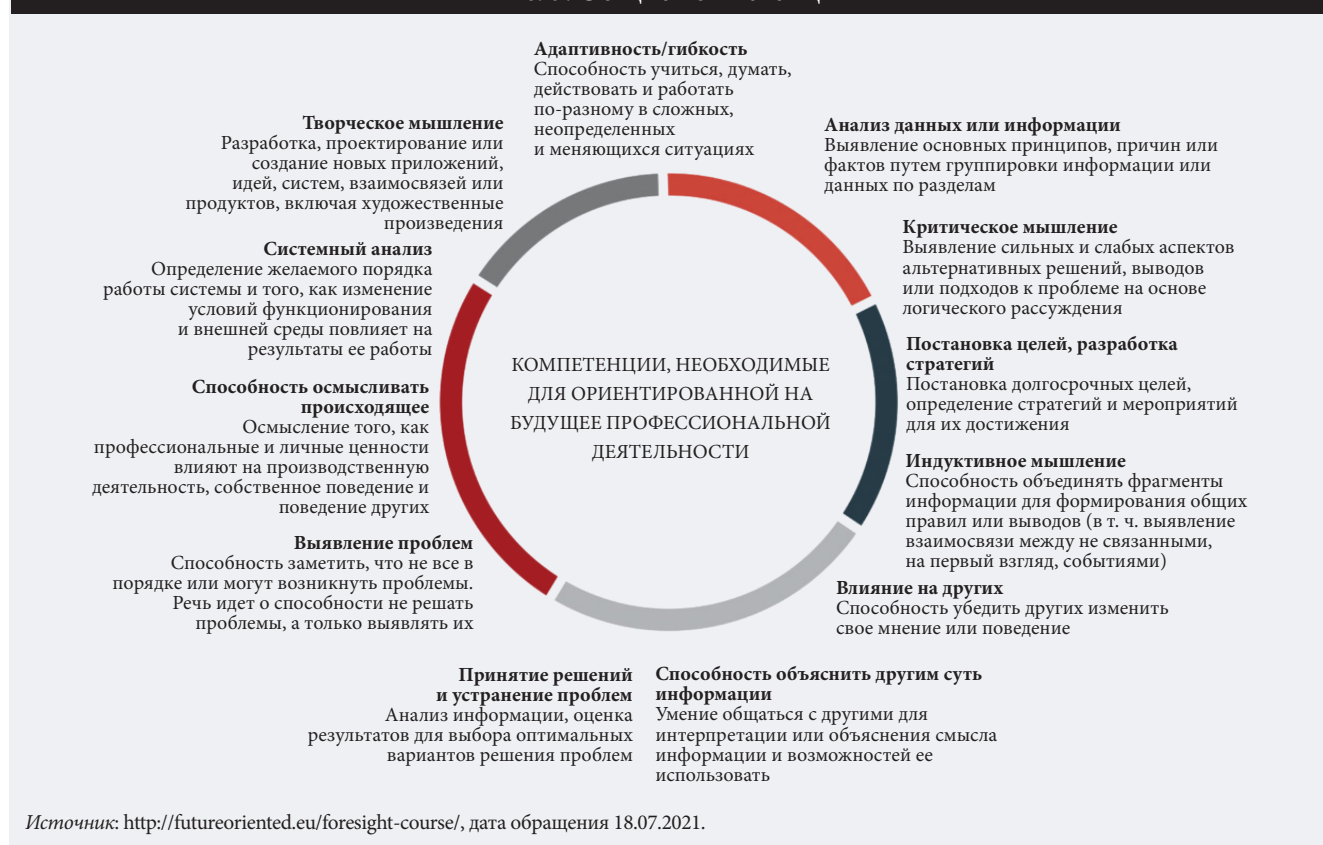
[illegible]

Адаптивность/гибкость
Способность учиться, думать, действовать и работать по-разному в сложных, неопределенных и меняющихся ситуациях

Анализ данных или информации
Выявление основных принципов, причин или фактов путем группировки информации или данных по разделам

Критическое мышление
Выявление сильных и слабых аспектов альтернативных решений, выводов или подходов к проблеме на основе логического рассуждения

Постановка целей, разработка стратегий
Постановка долгосрочных целей, определение стратегий и мероприятий для их достижения

Индуктивное мышление
Способность объединять фрагменты информации для формирования общих правил или выводов (в т. ч. выявление взаимосвязи между не связанными, на первый взгляд, событиями)

Влияние на других
Способность убедить других изменить свое мнение или поведение

Способность объяснить другим суть информации
Умение общаться с другими для интерпретации или объяснения смысла информации и возможностей ее использовать

Принятие решений и устранение проблем
Анализ информации, оценка результатов для выбора оптимальных вариантов решения проблем

Выявление проблем
Способность заметить, что не все в порядке или могут возникнуть проблемы. Речь идет о способности не решать проблемы, а только выявлять их

Способность осмысливать происходящее
Осмысление того, как профессиональные и личные ценности влияют на производственную деятельность, собственное поведение и поведение других

Системный анализ
Определение желаемого порядка работы системы и того, как изменение условий функционирования и внешней среды повлияет на результаты ее работы

Творческое мышление
Разработка, проектирование или создание новых приложений, идей, систем, взаимосвязей или продуктов, включая художественные произведения

КОМПЕТЕНЦИИ, НЕОБХОДИМЫЕ ДЛЯ ОРИЕНТИРОВАННОЙ НА БУДУЩЕЕ ПРОФЕССИОНАЛЬНОЙ ДЕЯТЕЛЬНОСТИ

Источник: http://futureoriented.eu/foresight-course/, дата обращения 18.07.2021.